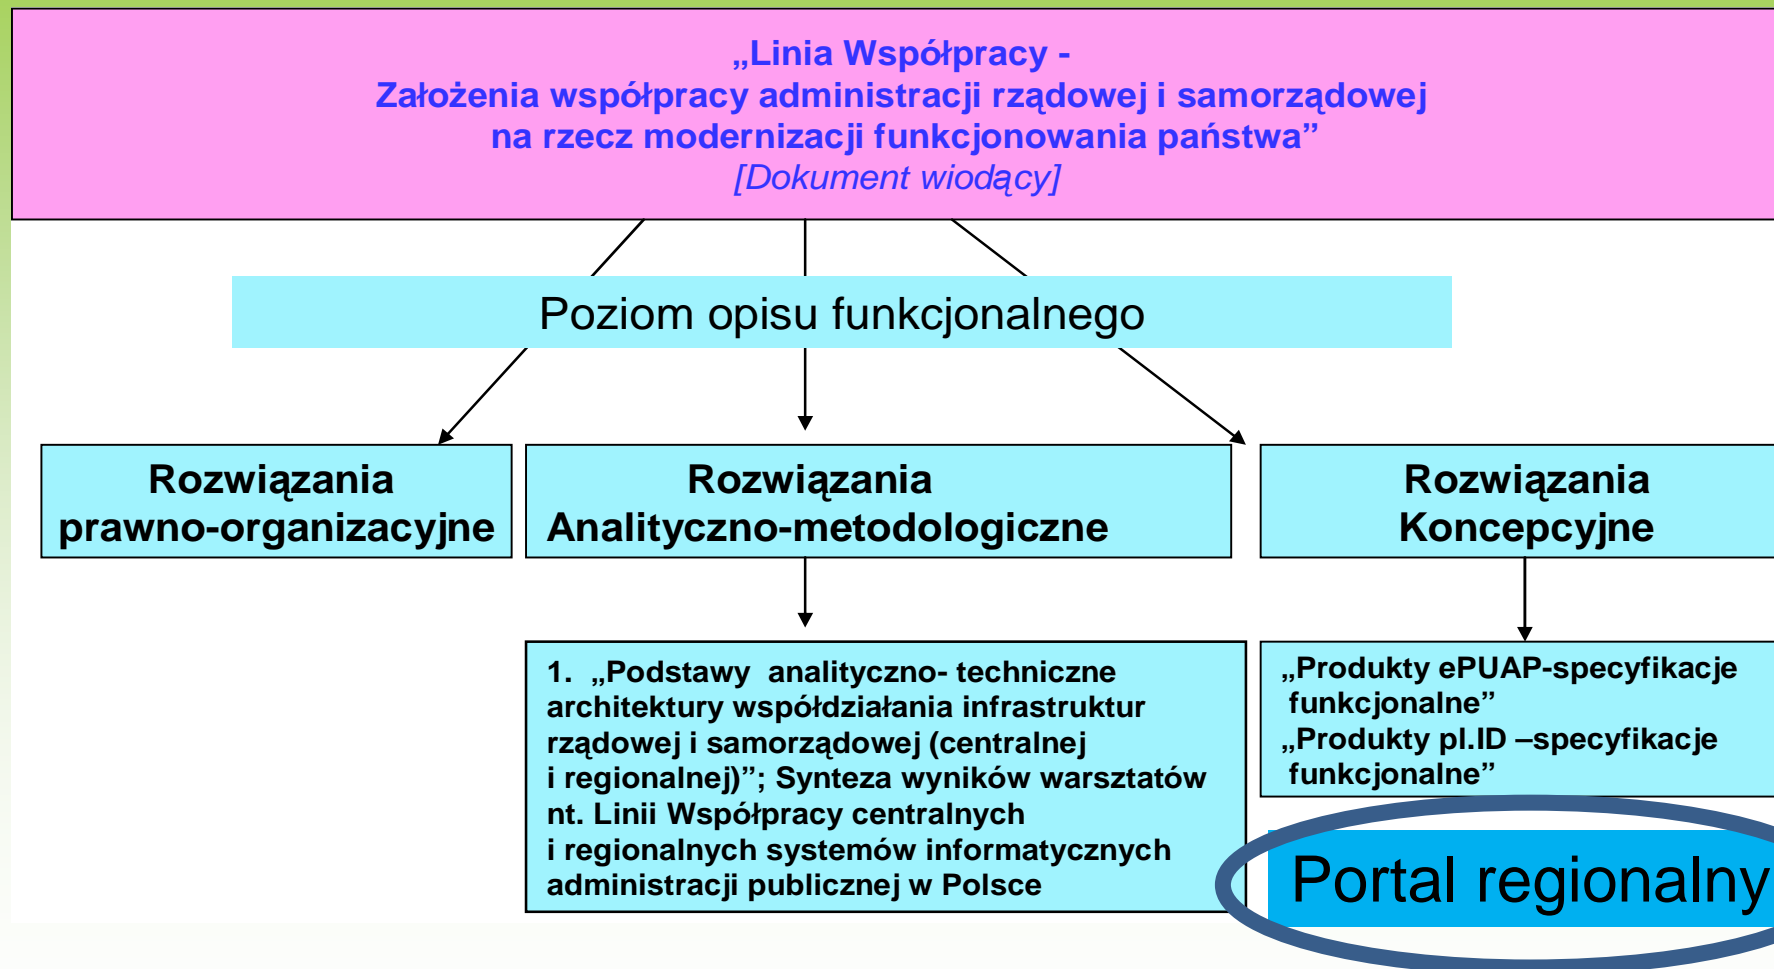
„Linia Współpracy -
Założenia współpracy administracji rządowej i samorządowej na rzecz modernizacji funkcjonowania państwa”
[Dokument wiodący]

Poziom opisu funkcjonalnego

Rozwiązania prawno-organizacyjne

Rozwiązania Analityczno-metodologiczne

Rozwiązania Koncepcyjne

1. „Podstawy analityczno- techniczne architektury współdziałania infrastruktur rządowej i samorządowej (centralnej i regionalnej)”; Synteza wyników warsztatów nt. Linii Współpracy centralnych i regionalnych systemów informatycznych administracji publicznej w Polsce

„Produkty ePUAP-specyfikacje funkcjonalne”
„Produkty pl.ID –specyfikacje funkcjonalne”

Portal regionalny